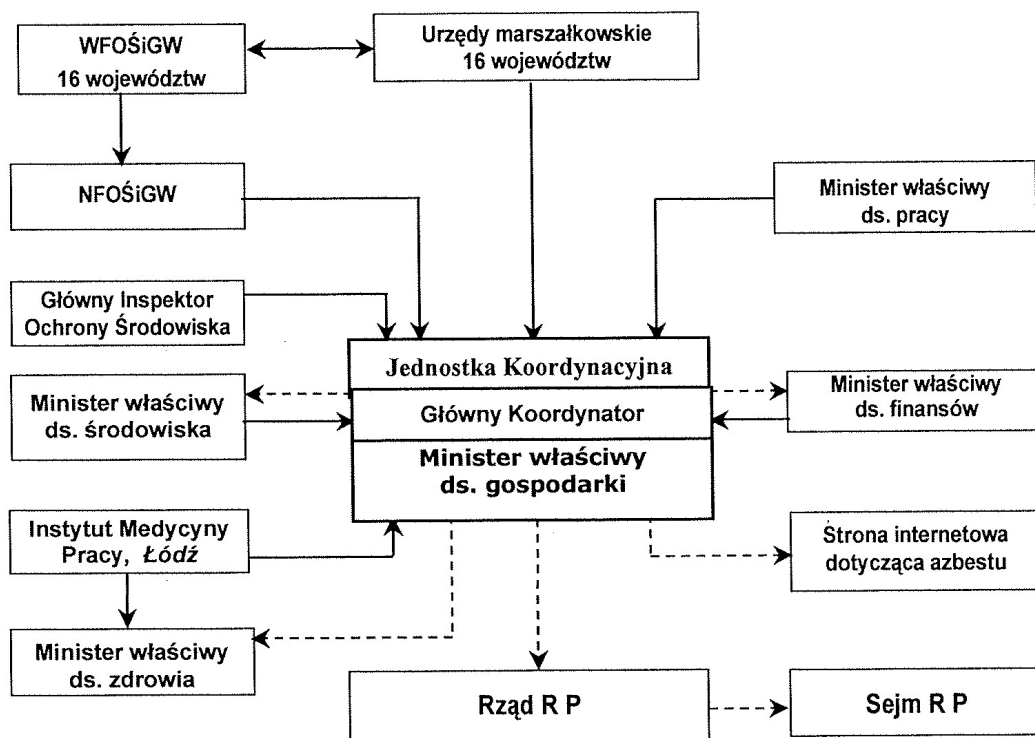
WFOŚiGW
16 województw

Urzędy marszałkowskie
16 województw

NFOŚiGW

Minister właściwy
ds. pracy

Główny Inspektor
Ochrony Środowiska

Jednostka Koordynacyjna

Główny Koordynator

Minister właściwy
ds. gospodarki

Minister właściwy
ds. środowiska

Minister właściwy
ds. finansów

Instytut Medycyny
Pracy, Łódź

Strona internetowa
dotycząca azbestu

Minister właściwy
ds. zdrowia

Rząd R P

Sejm R P